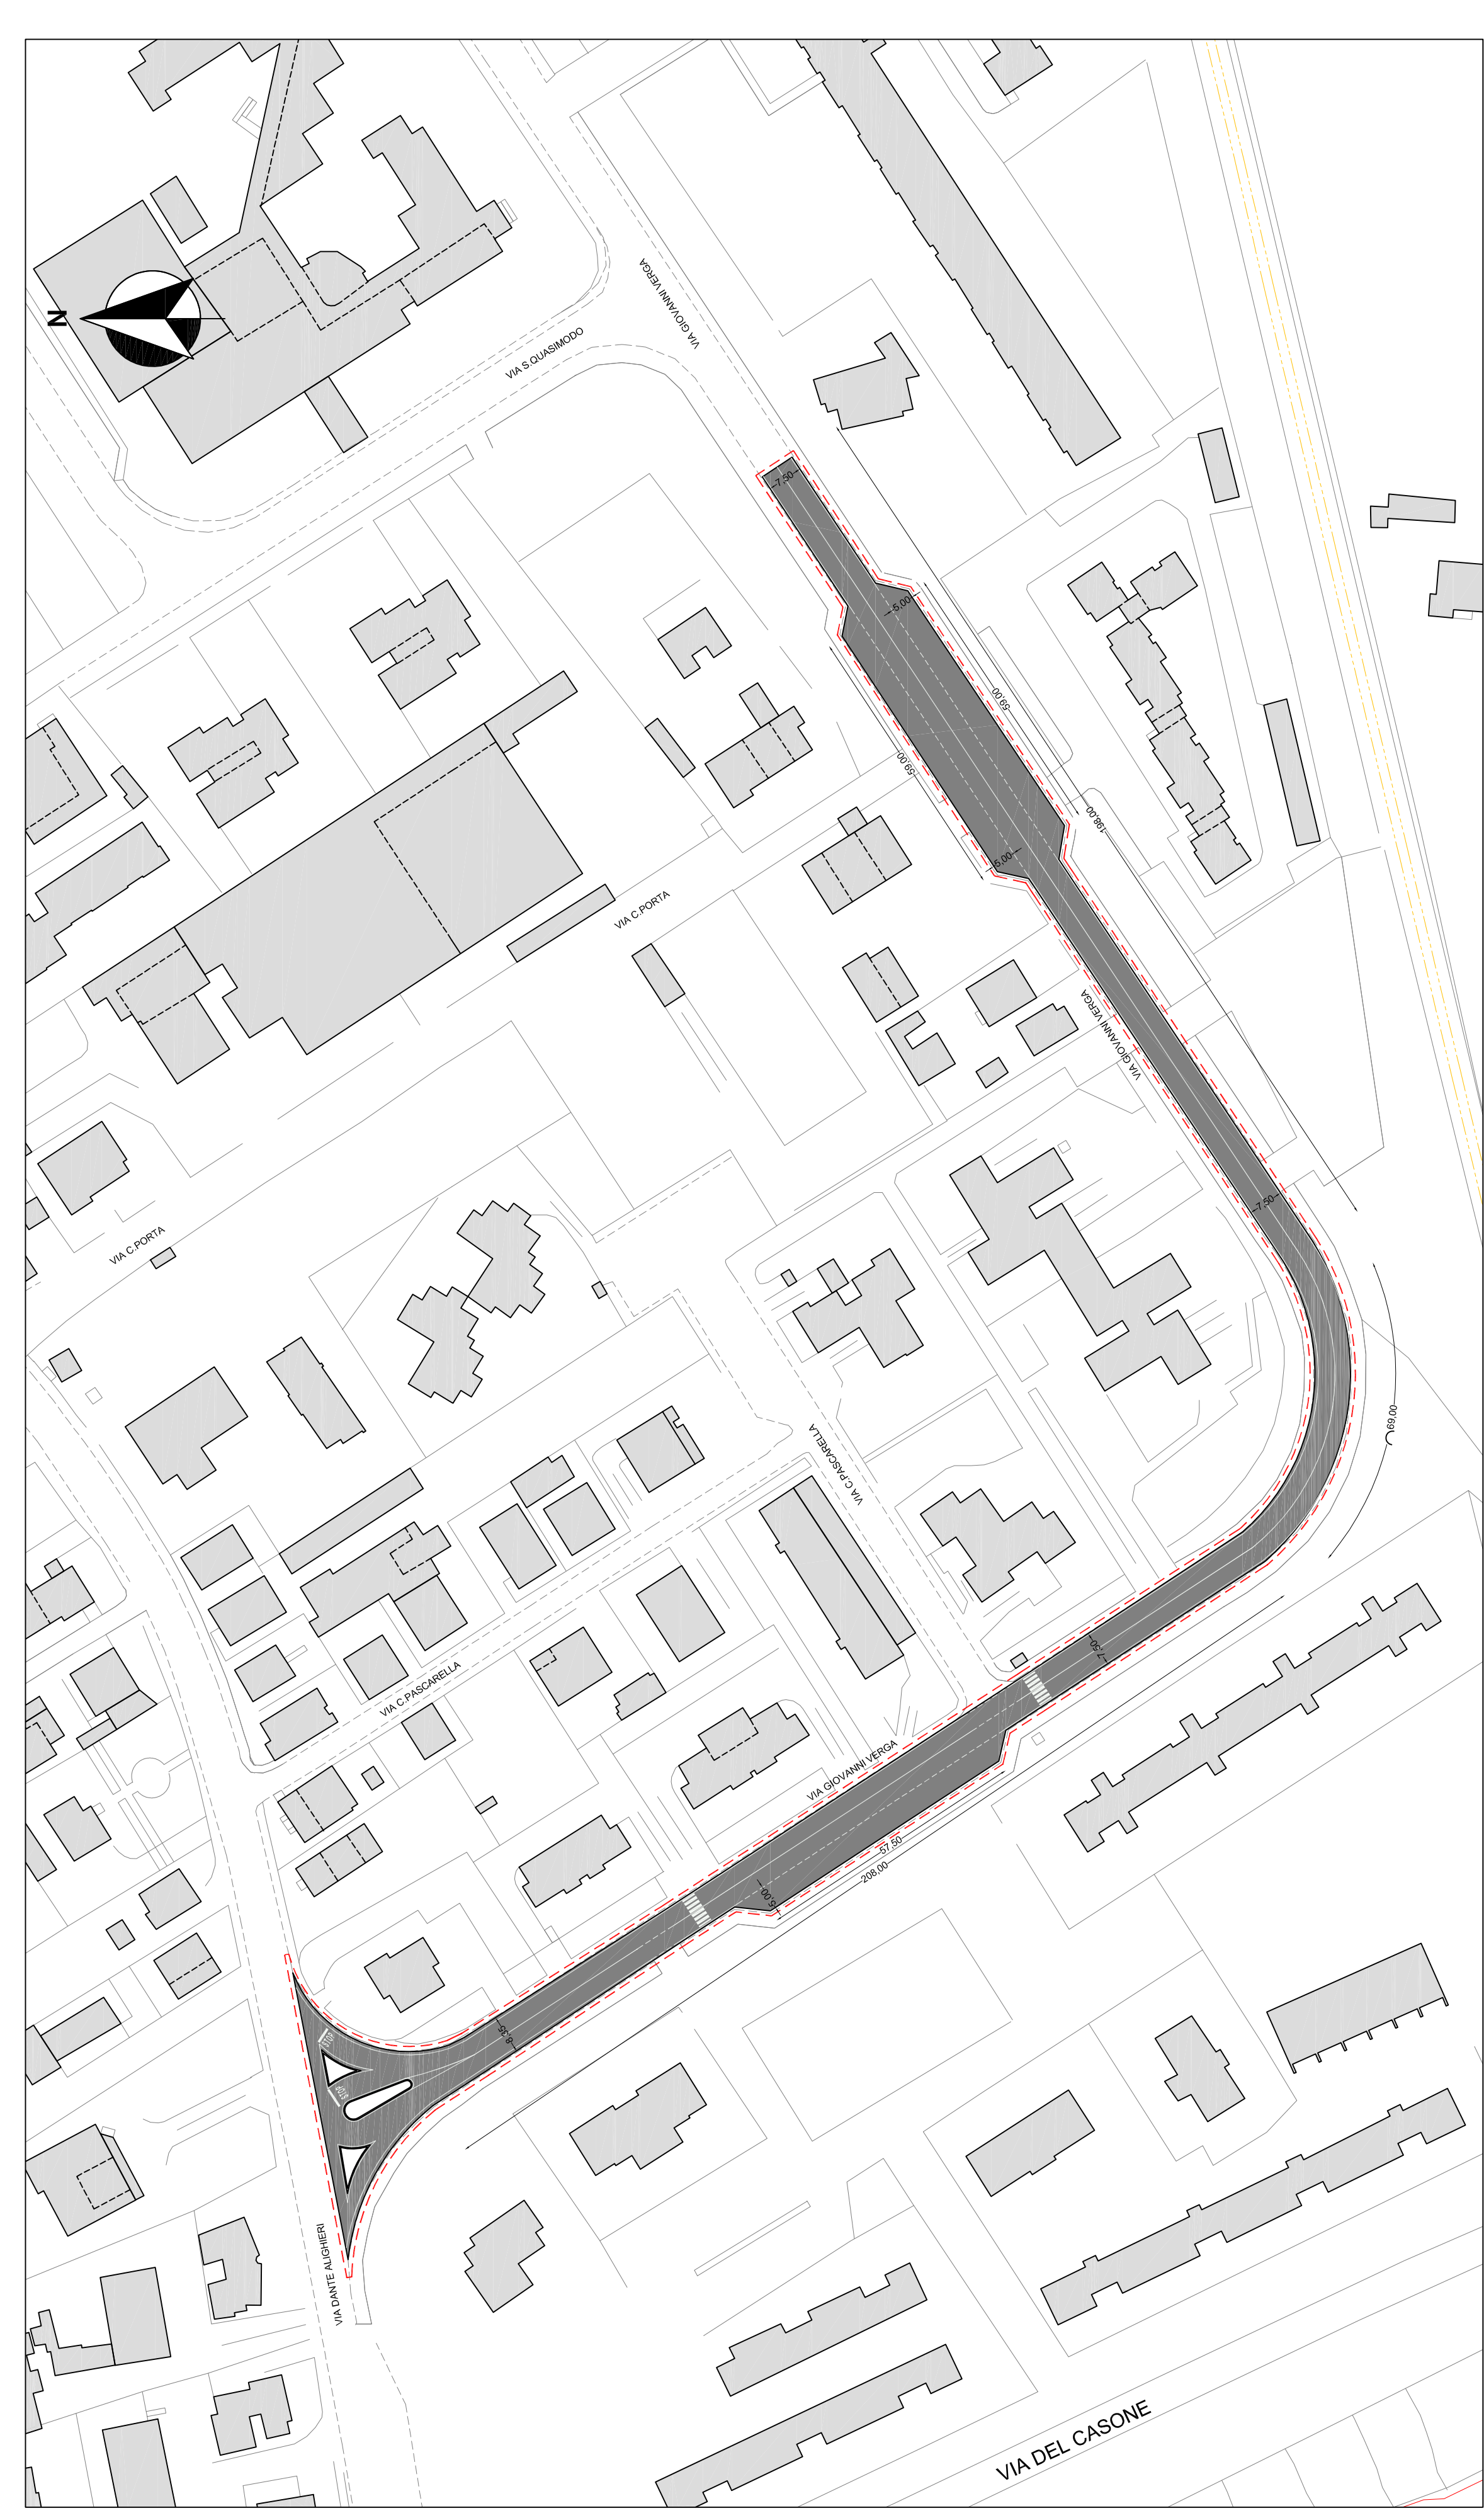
N

VIA GIOVANNI VERGA

VIA S.QUASIMODO

7.50

5.00

59.00

59.00

138.00

5.00

VIA C.PORTA

VIA GIOVANNI VERGA

7.50

VIA C.PORTA

69.00

VIA C.PASCARELLA

7.50

VIA C.PASCARELLA

VIA GIOVANNI VERGA

57.50

208.00

6.00

8.25

VIA DANTE ALIGHIERI

VIA DEL CASONE